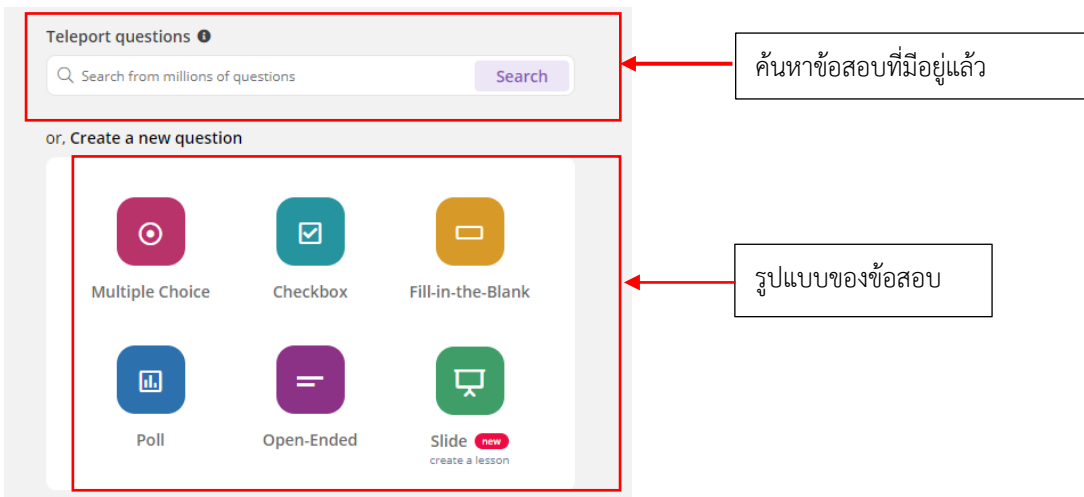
Teleport questions

Search from millions of questions

Search

ค้นหาข้อสอบที่มีอยู่แล้ว

or, Create a new question

Multiple Choice

Checkbox

Fill-in-the-Blank

รูปแบบของข้อสอบ

Poll

Open-Ended

Slide new
create a lesson